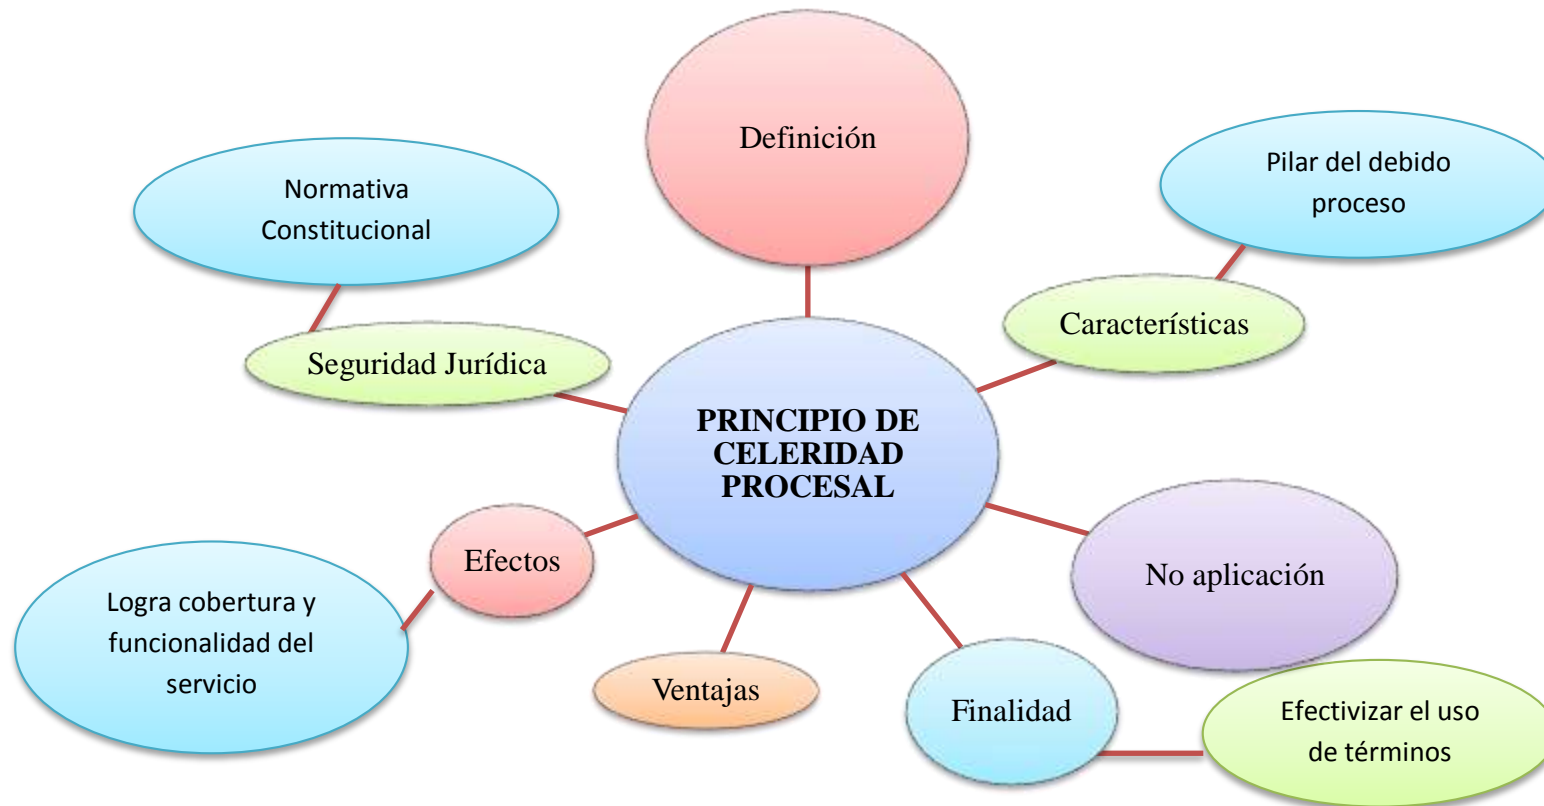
PRINCIPIO DE CELERIDAD PROCESAL

Definición

Pilar del debido proceso

Características

Normativa Constitucional

Seguridad Jurídica

No aplicación

Efectos

Logra cobertura y funcionalidad del servicio

Ventajas

Finalidad

Efectivizar el uso de términos